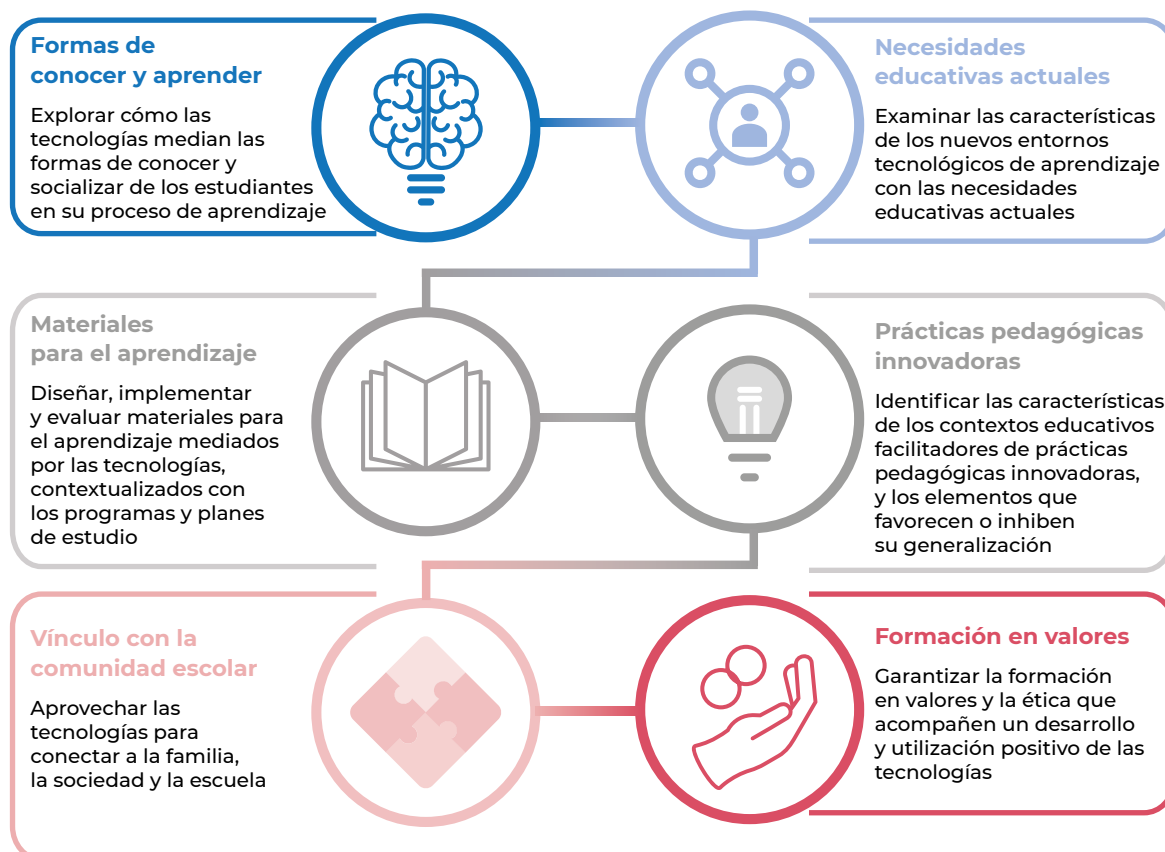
Formas de conocer y aprender

Explorar cómo las tecnologías median las formas de conocer y socializar de los estudiantes en su proceso de aprendizaje

Necesidades educativas actuales

Examinar las características de los nuevos entornos tecnológicos de aprendizaje con las necesidades educativas actuales

Materiales para el aprendizaje

Diseñar, implementar y evaluar materiales para el aprendizaje mediados por las tecnologías, contextualizados con los programas y planes de estudio

Prácticas pedagógicas innovadoras

Identificar las características de los contextos educativos facilitadores de prácticas pedagógicas innovadoras, y los elementos que favorecen o inhiben su generalización

Vínculo con la comunidad escolar

Aprovechar las tecnologías para conectar a la familia, la sociedad y la escuela

Formación en valores

Garantizar la formación en valores y la ética que acompañen un desarrollo y utilización positivo de las tecnologías